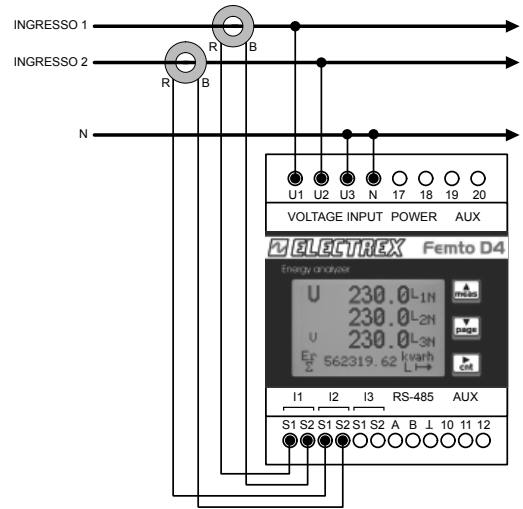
INGRESSO 1

INGRESSO 2

R B

R B

N

U1 U2 U3 N 17 18 19 20

VOLTAGE INPUT POWER AUX

ELECTREX Femto D4

Energy analyzer

U 230.0 L1N

230.0 L2N

U 230.0 L3N

Er Σ 562319.62 kvarh L

meas

page

cnt

I1 I2 I3 RS-485 AUX

S1 S2 S1 S2 S1 S2 A B ⊥ 10 11 12